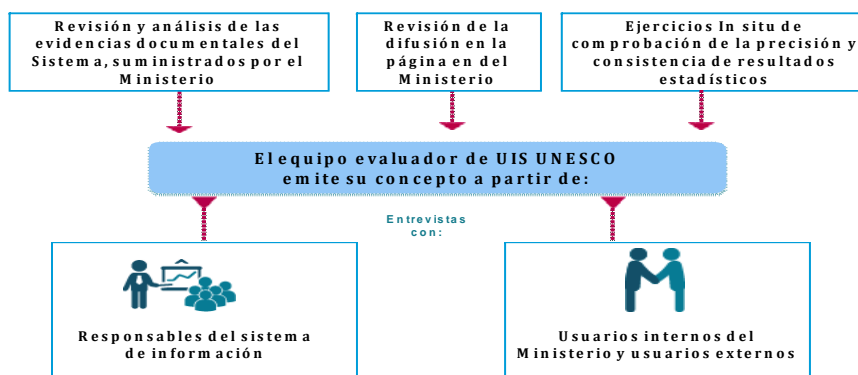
Revisión y análisis de las evidencias documentales del Sistema, suministrados por el Ministerio

Revisión de la difusión en la página en del Ministerio

Ejercicios In situ de comprobación de la precisión y consistencia de resultados estadísticos

El equipo evaluador de UIS UNESCO emite su concepto a partir de:

Entrevistas con:

Responsables del sistema de información

Usuarios internos del Ministerio y usuarios externos